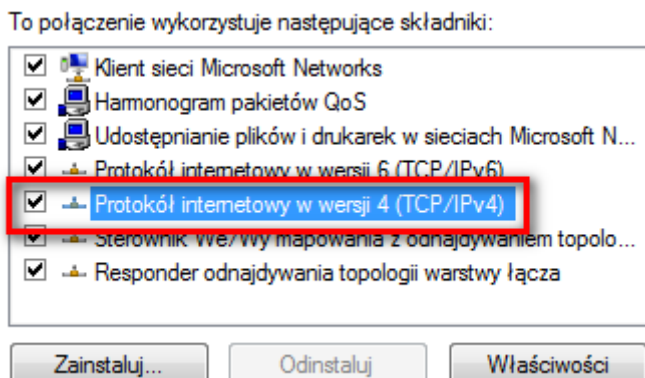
To połączenie wykorzystuje następujące składniki:

Klient sieci Microsoft Networks
Harmonogram pakietów QoS
Udostępnianie plików i drukarek w sieciach Microsoft N...
Protokół internetowy w wersji 6 (TCP/IPv6)
Protokół internetowy w wersji 4 (TCP/IPv4)
Sterownik We/Wy mapowania z odnajdywaniem topolo...
Responder odnajdywania topologii warstwy łącza

Zainstaluj... Odinstaluj Właściwości